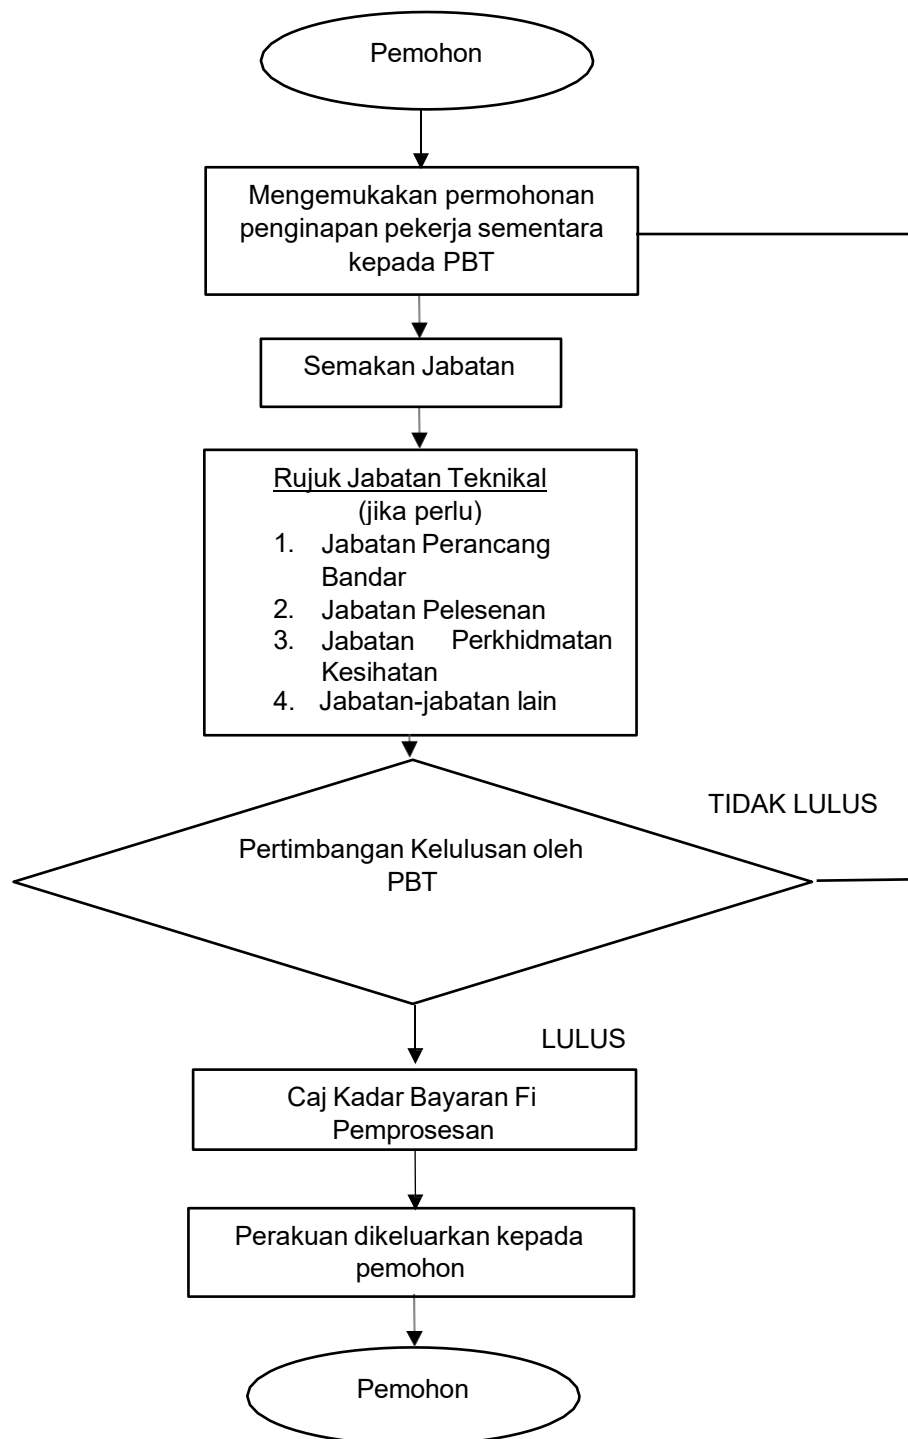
Pemohon

Mengemukakan permohonan penginapan pekerja sementara kepada PBT

Semakan Jabatan

Rujuk Jabatan Teknikal
(jika perlu)
1. Jabatan Perancang Bandar
2. Jabatan Pelesenan
3. Jabatan Perkhidmatan Kesihatan
4. Jabatan-jabatan lain

TIDAK LULUS

Pertimbangan Kelulusan oleh PBT

LULUS

Caj Kadar Bayaran Fi Pemprosesan

Perakuan dikeluarkan kepada pemohon

Pemohon